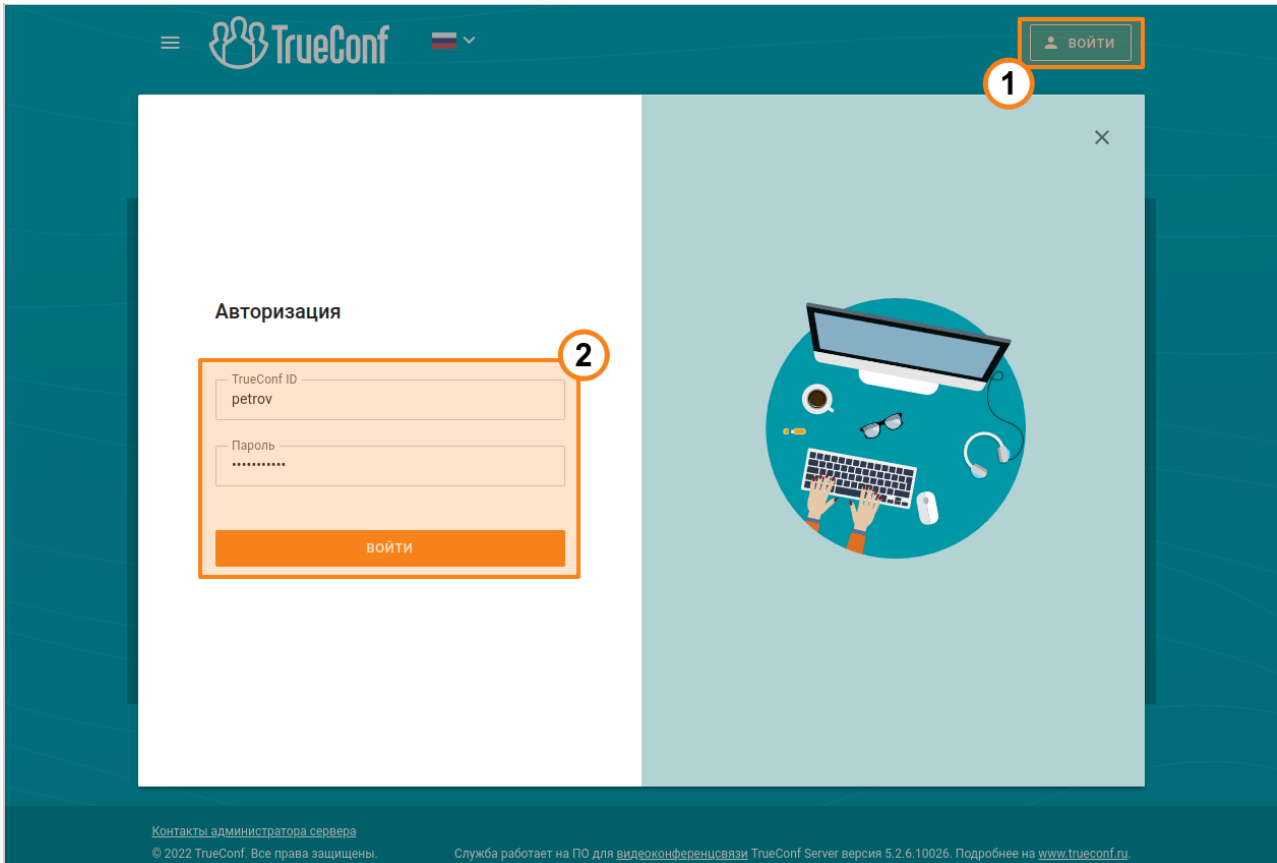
TrueConf

ВОЙТИ

1

Авторизация

2

TrueConf ID
petrov

Пароль
•••••••••••

ВОЙТИ

Контакты администратора сервера

© 2022 TrueConf. Все права защищены.

Служба работает на ПО для видеоконференцсвязи TrueConf Server версия 5.2.6.10026. Подробнее на www.trueconf.ru.